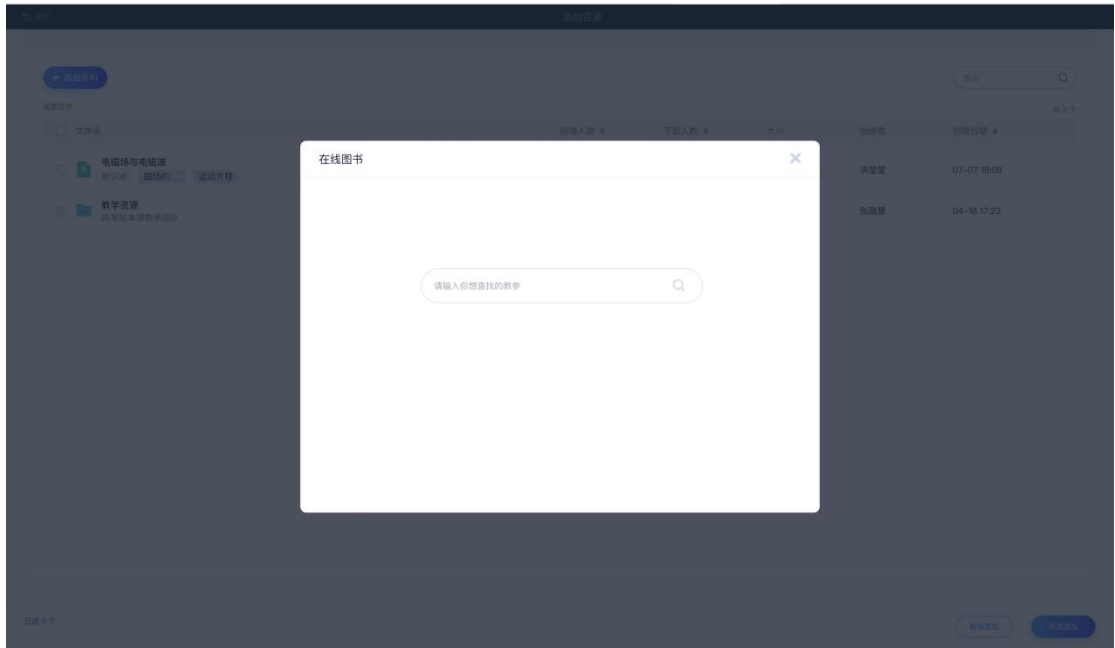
返回　添加资源

+ 添加资料

搜索

全部文件　共2个

| 文件名 | 浏览人数 | 下载人数 | 大小 | 创建者 | 创建日期 |
|---|---|---|---|---|---|
| 电磁场与电磁波 知识点 磁场的... 运动方程 | | | | 洪莹莹 | 07-07 19:08 |
| 教学资源 共享给本课教学团队 | | | | 张雨蒙 | 04-18 17:23 |

在线图书

请输入你想查找的教参

已选0个

取消添加　完成添加